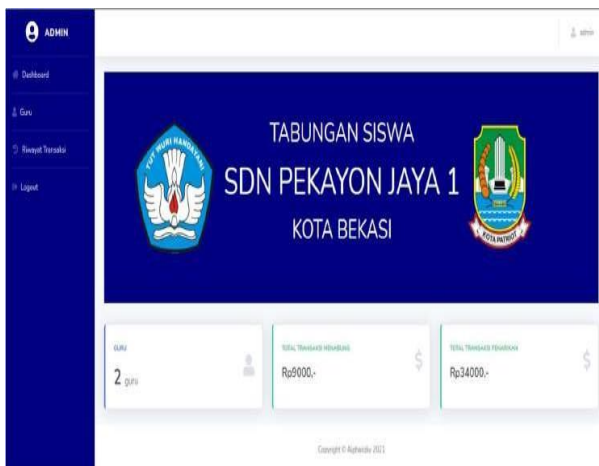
ADMIN

Dashboard

Guru

Riwayat Transaksi

Logout

admin

TABUNGAN SISWA

SDN PEKAYON JAYA 1

KOTA BEKASI

TUT WURI HANDAYANI

KOTA PATRIOT

GURU

2 guru

TOTAL TRANSAKSI MENABUNG

Rp9000,-

TOTAL TRANSAKSI PENARIKAN

Rp34000,-

Copyright © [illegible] 2021